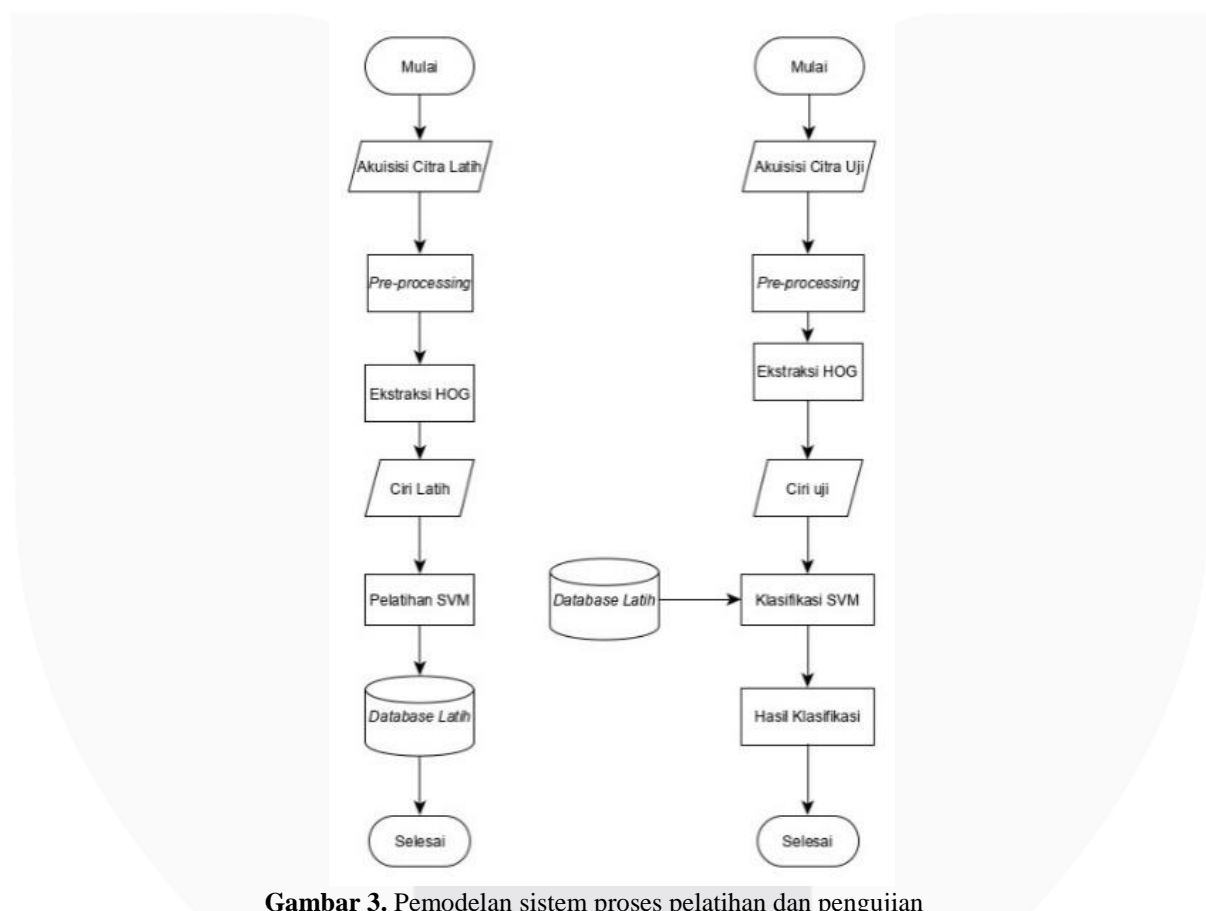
Mulai

Akuisisi Citra Latih

Pre-processing

Ekstraksi HOG

Ciri Latih

Pelatihan SVM

Database Latih

Selesai

Mulai

Akuisisi Citra Uji

Pre-processing

Ekstraksi HOG

Ciri uji

Database Latih

Klasifikasi SVM

Hasil Klasifikasi

Selesai

**Gambar 3.** Pemodelan sistem proses pelatihan dan pengujian